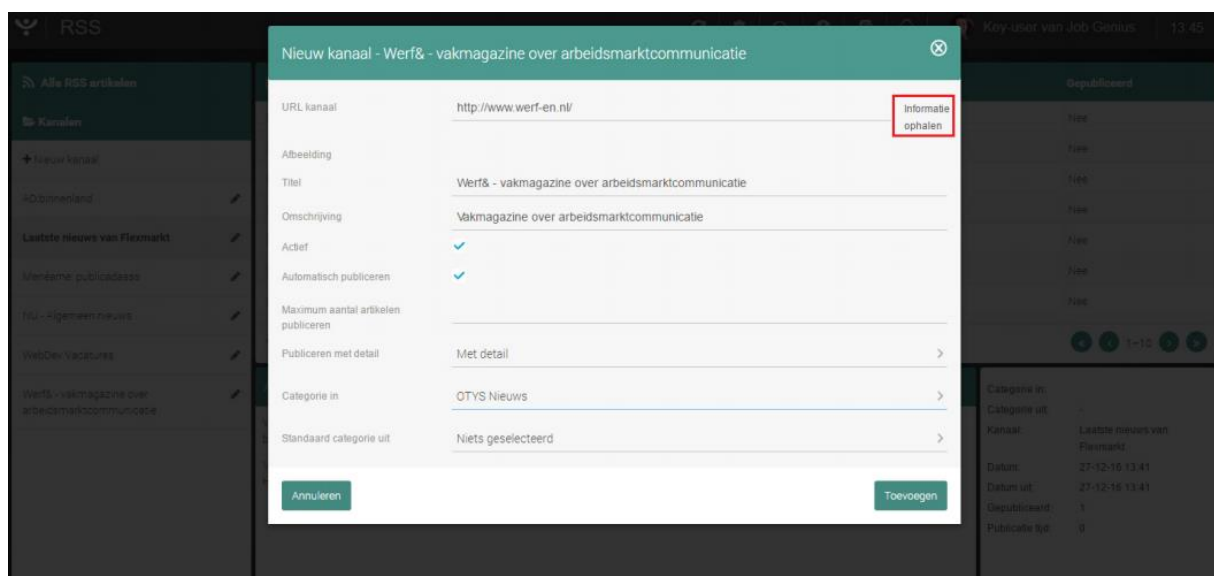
RSS

Key-user van Job Genius 13:45

Alle RSS artikelen

Kanalen

+ Nieuw kanaal

AD/Binnenland

Laatste nieuws van Flexmarkt

Meridame: publicaties

Nu - Algemeen nieuws

WebDev Vacatures

Werf& - vakmagazine over arbeidsmarktcommunicatie

Gepubliceerd

Nee

Nee

Nee

Nee

Nee

Nee

Nee

1-10

Categorie in:

Categorie uit: -

Kanaal: Laatste nieuws van Flexmarkt

Datum: 27-12-16 13:41

Datum uit: 27-12-16 13:41

Gepubliceerd: 1

Publicatie tijd: 0

Nieuw kanaal - Werf& - vakmagazine over arbeidsmarktcommunicatie

URL kanaal http://www.werf-en.nl/ Informatie ophalen

Afbeelding

Titel Werf& - vakmagazine over arbeidsmarktcommunicatie

Omschrijving Vakmagazine over arbeidsmarktcommunicatie

Actief

Automatisch publiceren

Maximum aantal artikelen publiceren

Publiceren met detail Met detail

Categorie in OTYS Nieuws

Standaard categorie uit Niets geselecteerd

Annuleren

Toevoegen